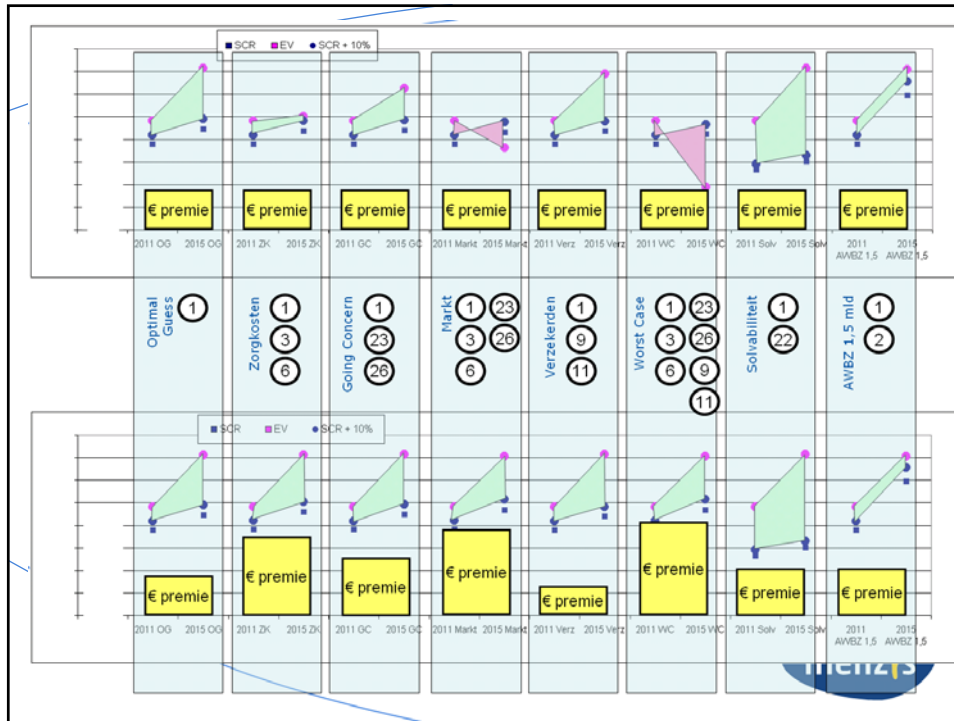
SCR EV SCR + 10%

€ premie | € premie | € premie | € premie | € premie | € premie | € premie | € premie

2011 OG 2015 OG | 2011 ZK 2015 ZK | 2011 GC 2015 GC | 2011 Markt 2015 Markt | 2011 Verz 2015 Verz | 2011 WC 2015 WC | 2011 Solv 2015 Solv | 2011 AWBZ 1,5 2015 AWBZ 1,5

Optimal Guess 1

Zorgkosten 1 3 6

Going Concern 1 23 26

Markt 1 23 3 26 6

Verzekerden 1 9 11

Worst Case 1 23 3 26 6 9 11

Solvabiliteit 1 22

AWBZ 1,5 mld 1 2

SCR EV SCR + 10%

€ premie | € premie | € premie | € premie | € premie | € premie | € premie | € premie

2011 OG 2015 OG | 2011 ZK 2015 ZK | 2011 GC 2015 GC | 2011 Markt 2015 Markt | 2011 Verz 2015 Verz | 2011 WC 2015 WC | 2011 Solv 2015 Solv | 2011 AWBZ 1,5 2015 AWBZ 1,5

menzis